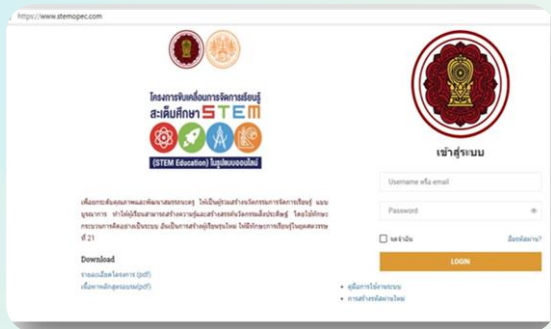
https://www.stemopec.com

โครงการขับเคลื่อนการจัดการเรียนรู้ สะเต็มศึกษา STEM

(STEM Education) ในรูปแบบออนไลน์

เพื่อยกระดับสมรรถนะและพัฒนาสมรรถนะครู ให้เป็นผู้ร่วมสร้างนวัตกรรมการจัดการเรียนรู้ แบบบูรณาการ ทำให้ผู้เรียนสามารถสร้างความรู้และสร้างสรรค์นวัตกรรมสิ่งประดิษฐ์ โดยใช้ทักษะกระบวนการคิดอย่างเป็นระบบ อันเป็นการสร้างผู้เรียนรุ่นใหม่ ให้มีทักษะการเรียนรู้ในศตวรรษที่ 21

Download

รายละเอียดโครงการ (pdf)

เนื้อหาหลักสูตรอบรม(pdf)

เข้าสู่ระบบ

Username หรือ email

Password

จดจำฉัน

ลืมรหัสผ่าน?

LOGIN

คู่มือการใช้งานระบบ

การสร้างบัญชีผู้ใช้งานใหม่